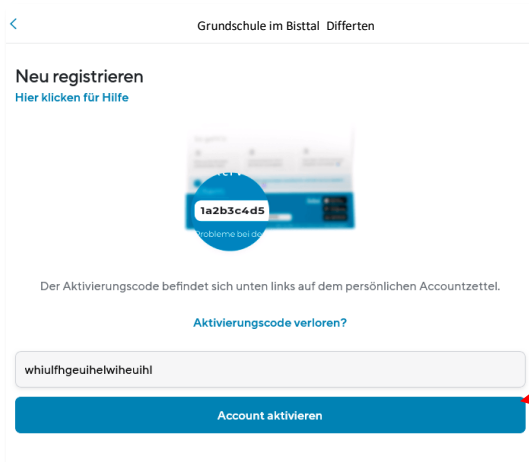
<

Grundschule im Bisttal Differten

Neu registrieren

Hier klicken für Hilfe

1a2b3c4d5

Probleme bei die

Der Aktivierungscode befindet sich unten links auf dem persönlichen Accountzettel.

Aktivierungscode verloren?

whiulfhgeuihelwiheuihl

Account aktivieren